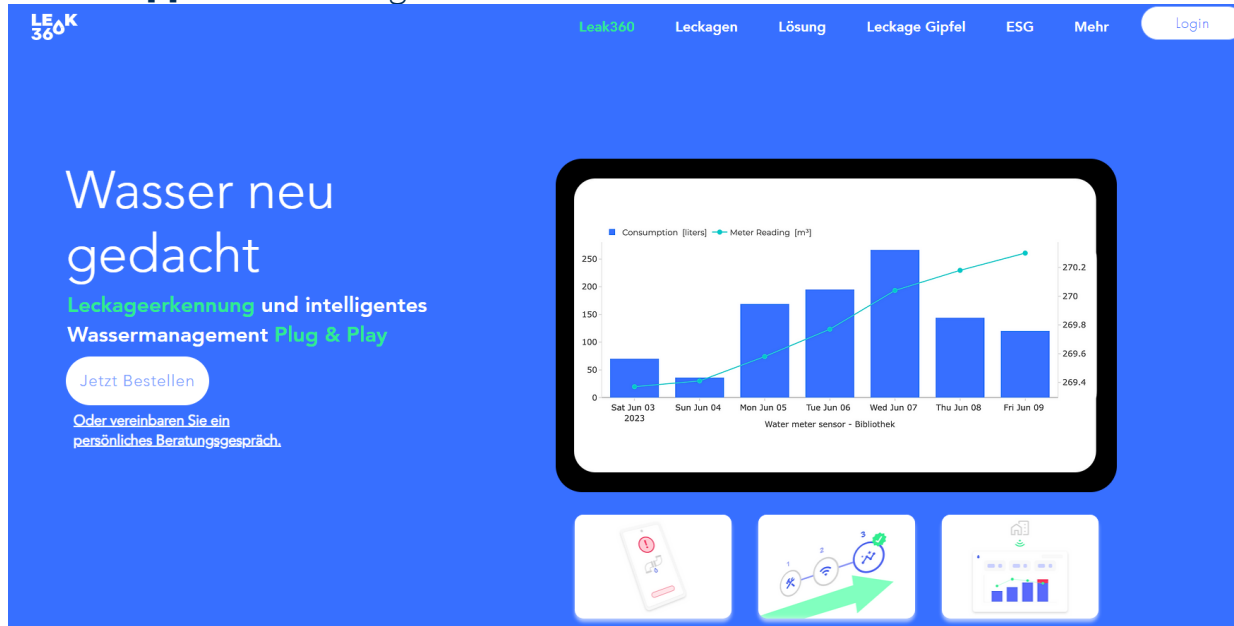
LEAK 360

Leak360 Leckagen Lösung Leckage Gipfel ESG Mehr Login

Wasser neu gedacht

Leckageerkennung und intelligentes Wassermanagement Plug & Play

Jetzt Bestellen

Oder vereinbaren Sie ein persönliches Beratungsgespräch.

Consumption [liters] Meter Reading [m³]

250
200
150
100
50
0

270.2
270
269.8
269.6
269.4

Sat Jun 03 2023 Sun Jun 04 Mon Jun 05 Tue Jun 06 Wed Jun 07 Thu Jun 08 Fri Jun 09

Water meter sensor - Bibliothek

1 2 3